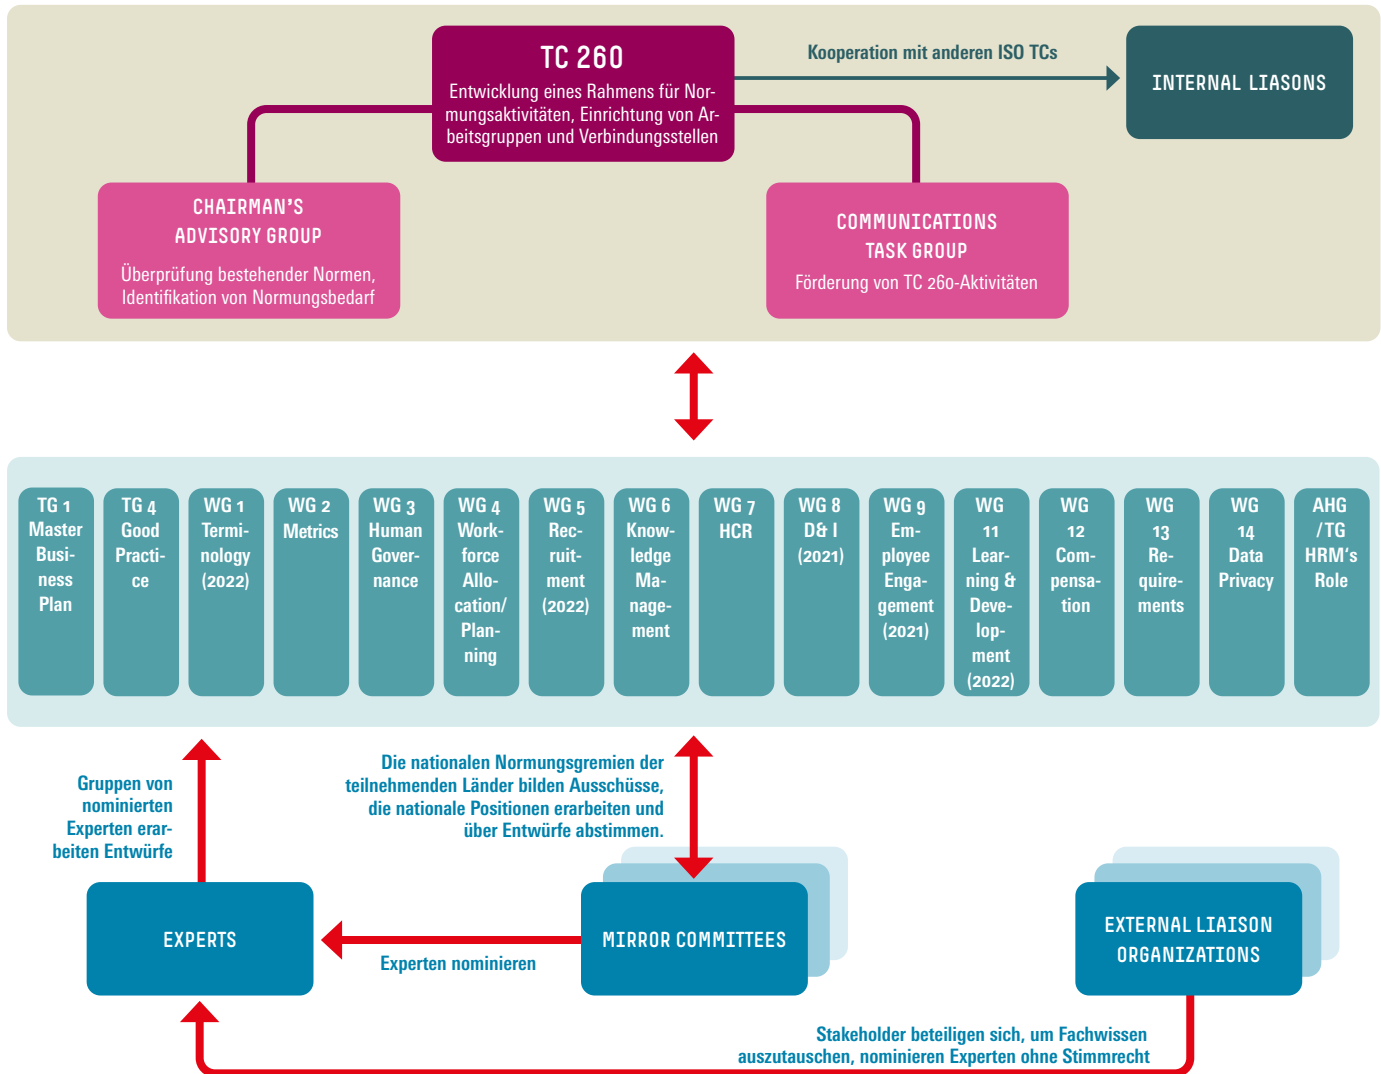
TC 260
Entwicklung eines Rahmens für Normungsaktivitäten, Einrichtung von Arbeitsgruppen und Verbindungsstellen

Kooperation mit anderen ISO TCs

INTERNAL LIASONS

CHAIRMAN'S ADVISORY GROUP
Überprüfung bestehender Normen, Identifikation von Normungsbedarf

COMMUNICATIONS TASK GROUP
Förderung von TC 260-Aktivitäten

TG 1 Master Business Plan

TG 4 Good Practice

WG 1 Terminology (2022)

WG 2 Metrics

WG 3 Human Governance

WG 4 Workforce Allocation/ Planning

WG 5 Recruitment (2022)

WG 6 Knowledge Management

WG 7 HCR

WG 8 D& I (2021)

WG 9 Employee Engagement (2021)

WG 11 Learning & Development (2022)

WG 12 Compensation

WG 13 Requirements

WG 14 Data Privacy

AHG /TG HRM's Role

Gruppen von nominierten Experten erarbeiten Entwürfe

Die nationalen Normungsgremien der teilnehmenden Länder bilden Ausschüsse, die nationale Positionen erarbeiten und über Entwürfe abstimmen.

EXPERTS

MIRROR COMMITTEES

EXTERNAL LIAISON ORGANIZATIONS

Experten nominieren

Stakeholder beteiligen sich, um Fachwissen auszutauschen, nominieren Experten ohne Stimmrecht